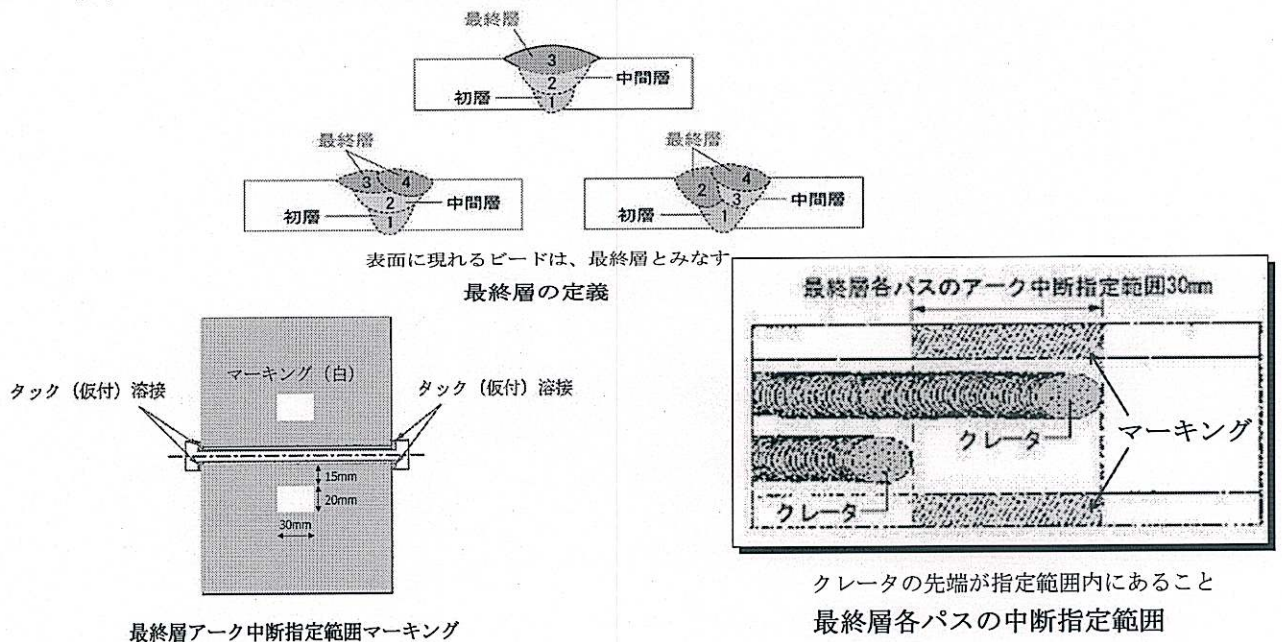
最終層
3
2
1
中間層
初層

最終層
3
4
2
1
中間層
初層

最終層
2
4
3
1
中間層
初層

表面に現れるビードは、最終層とみなす
最終層の定義

マーキング（白）
タック（仮付）溶接
タック（仮付）溶接
15mm
20mm
30mm

最終層アーク中断指定範囲マーキング

最終層各パスのアーク中断指定範囲30mm
クレータ
クレータ
マーキング

クレータの先端が指定範囲内にあること
最終層各パスの中断指定範囲